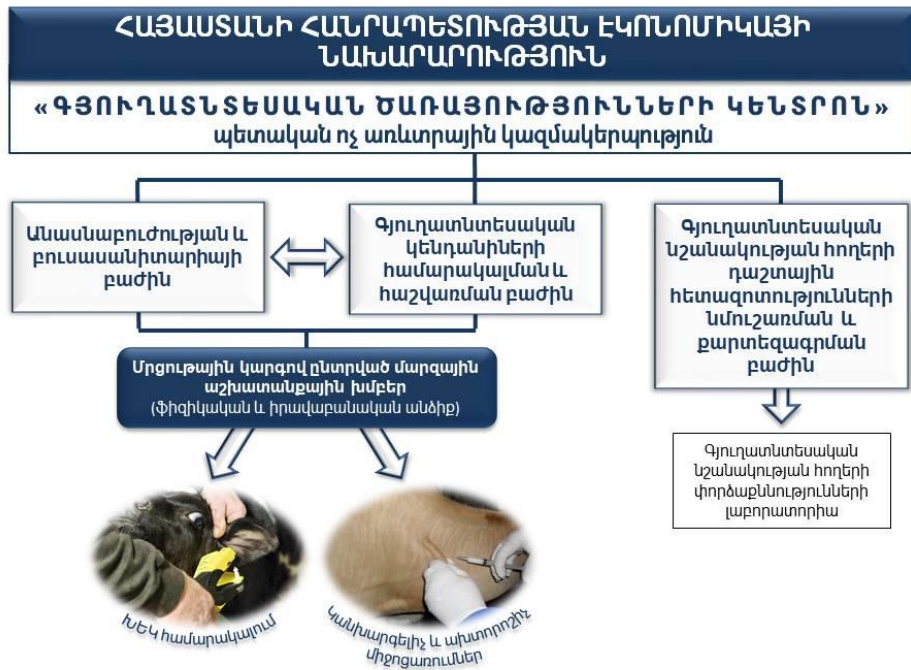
ՀԱՅԱՍՏԱՆԻ ՀԱՆՐԱՊԵՏՈՒԹՅԱՆ ԷԿՈՆՈՄԻԿԱՅԻ ՆԱԽԱՐԱՐՈՒԹՅՈՒՆ

«ԳՅՈՒՂԱՏՆՏԵՍԱԿԱՆ ԾԱՌԱՅՈՒԹՅՈՒՆՆԵՐԻ ԿԵՆՏՐՈՆ» պետական ոչ առևտրային կազմակերպություն

Անասնաբուժության և բուսասանիտարիայի բաժին

Գյուղատնտեսական կենդանիների համարակալման և հաշվառման բաժին

Գյուղատնտեսական նշանակության հողերի դաշտային հետազոտությունների նմուշառման և քարտեզագրման բաժին

Մրցութային կարգով ընտրված մարզային աշխատանքային խմբեր (ֆիզիկական և իրավաբանական անձիք)

Գյուղատնտեսական նշանակության հողերի փորձաքննությունների լաբորատորիա

ԽԵԿ համարակալում

Կանխարգելիչ և ախտորոշիչ միջոցառումներ